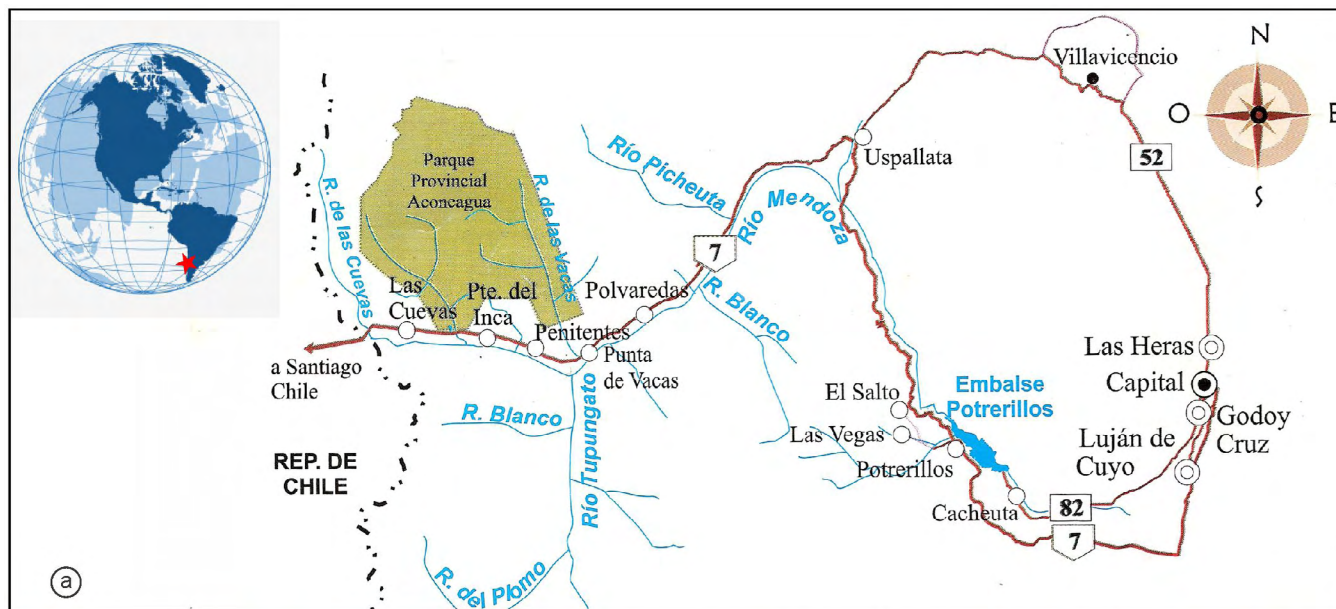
Villavicencio

N
O
E
S

52

Uspallata

Río Picheuta

Río Mendoza

7

R. Blanco

Parque Provincial Aconcagua

R. de las Vacas

R. de las Cuevas

Las Cuevas

Pte. del Inca

Penitentes

Polvaredas

Punta de Vacas

a Santiago Chile

R. Blanco

Río Tupungato

REP. DE CHILE

R. del Plomo

El Salto

Las Vegas

Potrerillos

Embalse Potrerillos

Cacheuta

82

7

Las Heras

Capital

Godoy Cruz

Luján de Cuyo

a